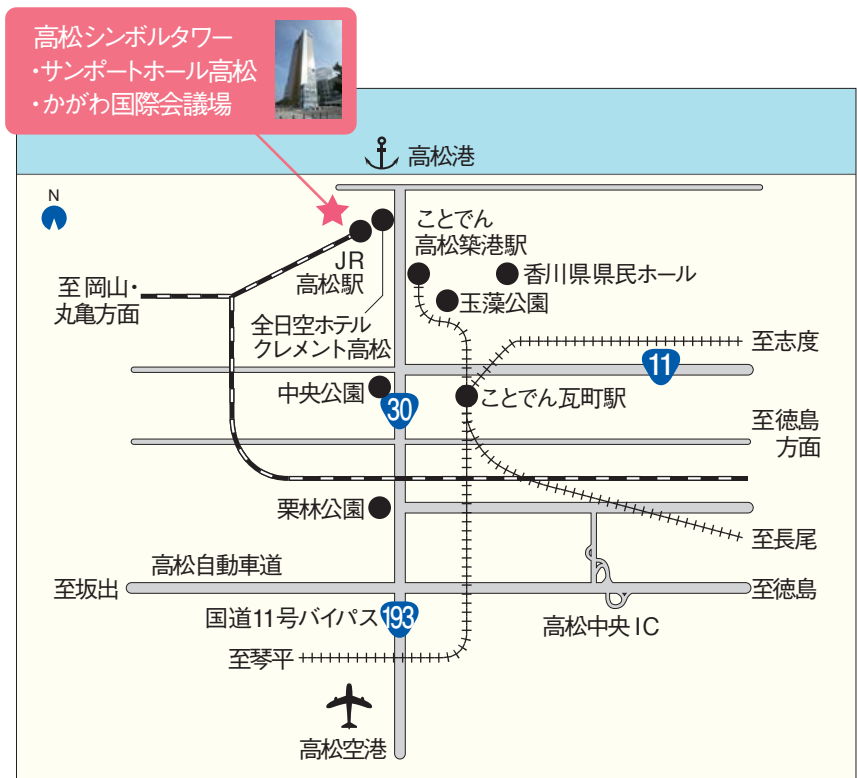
高松シンボルタワー
・サンポートホール高松
・かがわ国際会議場

高松港

N

ことでん
高松築港駅

JR
高松駅

香川県県民ホール

至 岡山・
丸亀方面

玉藻公園

全日空ホテル
クレメント高松

至志度

11

中央公園

30

ことでん瓦町駅

至徳島
方面

栗林公園

至長尾

高松自動車道

至坂出

至徳島

国道11号バイパス

193

高松中央 IC

至琴平

高松空港